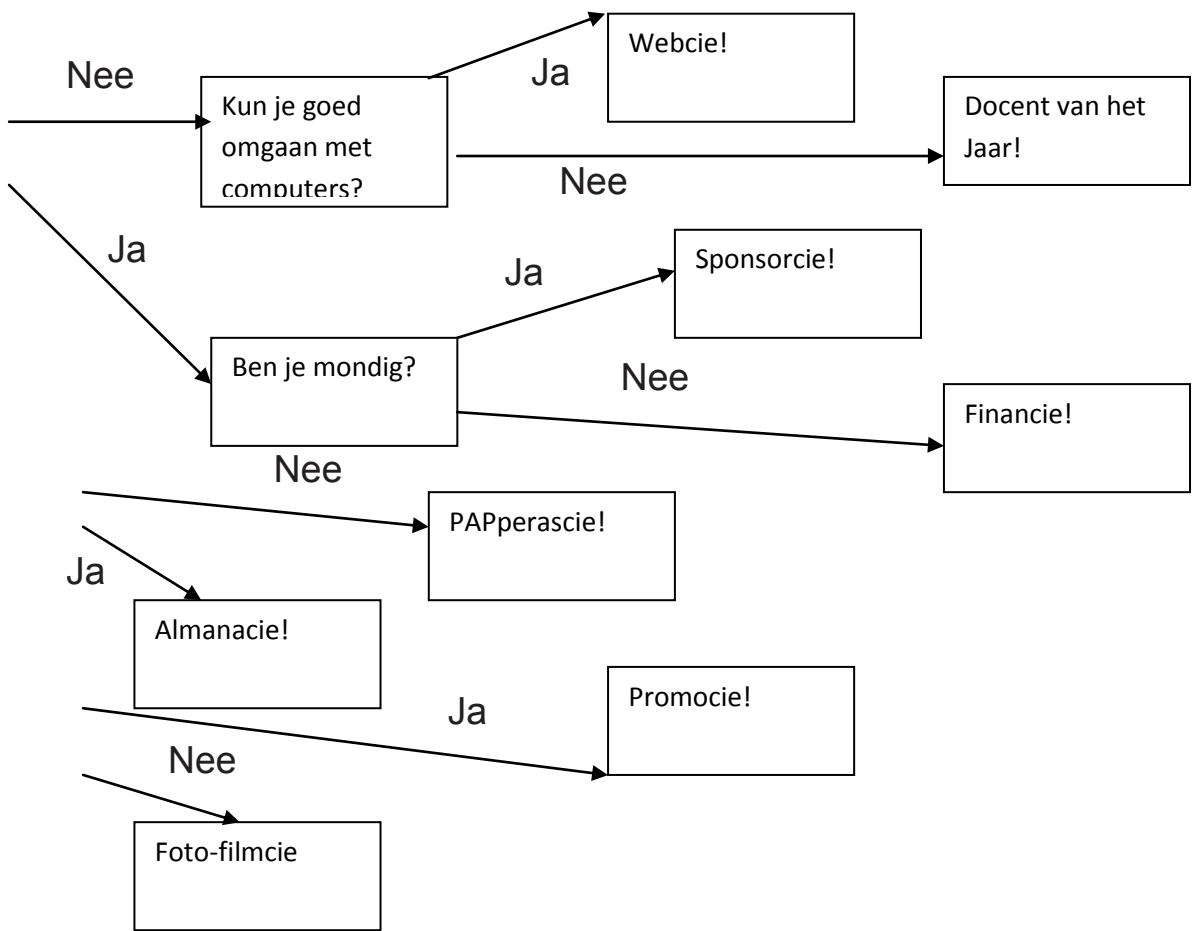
Nee

Kun je goed omgaan met computers?

Ja

Webcie!

Docent van het Jaar!

Nee

Ja

Ja

Sponsorcie!

Ben je mondig?

Nee

Financie!

Nee

PAPperascie!

Ja

Almanacie!

Promocie!

Ja

Nee

Foto-filmcie